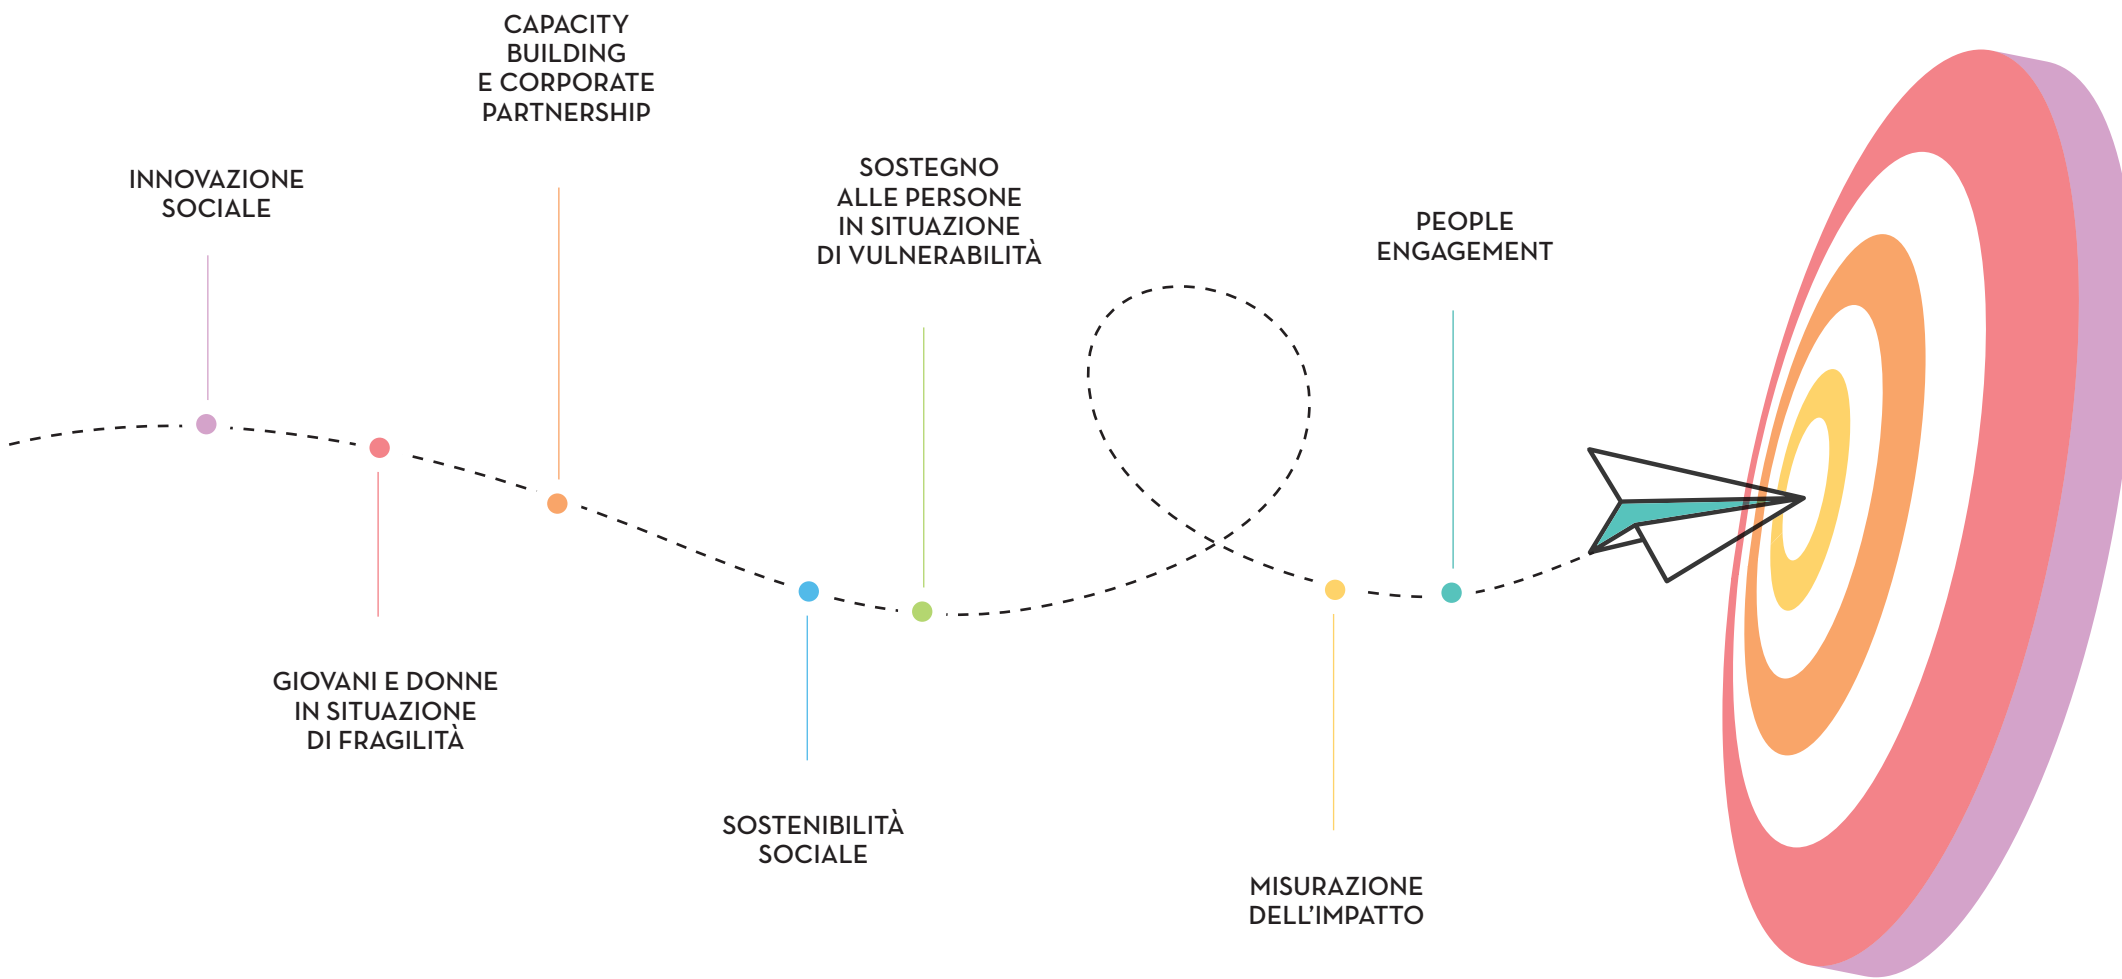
INNOVAZIONE SOCIALE

GIOVANI E DONNE IN SITUAZIONE DI FRAGILITÀ

CAPACITY BUILDING E CORPORATE PARTNERSHIP

SOSTENIBILITÀ SOCIALE

SOSTEGNO ALLE PERSONE IN SITUAZIONE DI VULNERABILITÀ

MISURAZIONE DELL'IMPATTO

PEOPLE ENGAGEMENT